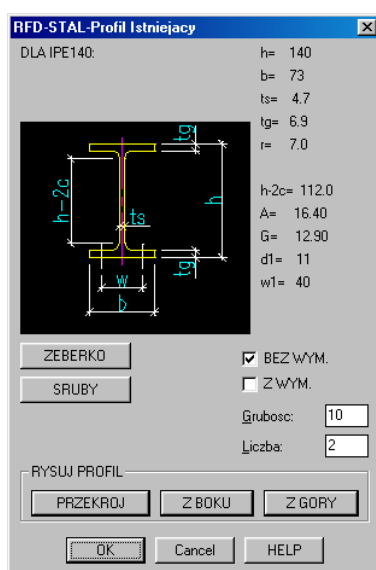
RFD-STAL-Profil Istniejacy

DLA IPE140:

h= 140
b= 73
ts= 4.7
tg= 6.9
r= 7.0

tg
h-2c
ts
h
tg
w
b

h-2c= 112.0
A= 16.40
G= 12.90
d1= 11
w1= 40

ZEBERKO
SRUBY

BEZ WYM.
Z WYM.

Grubosc: 10
Liczba: 2

RYSUJ PROFIL
PRZEKROJ
Z BOKU
Z GORY

OK
Cancel
HELP